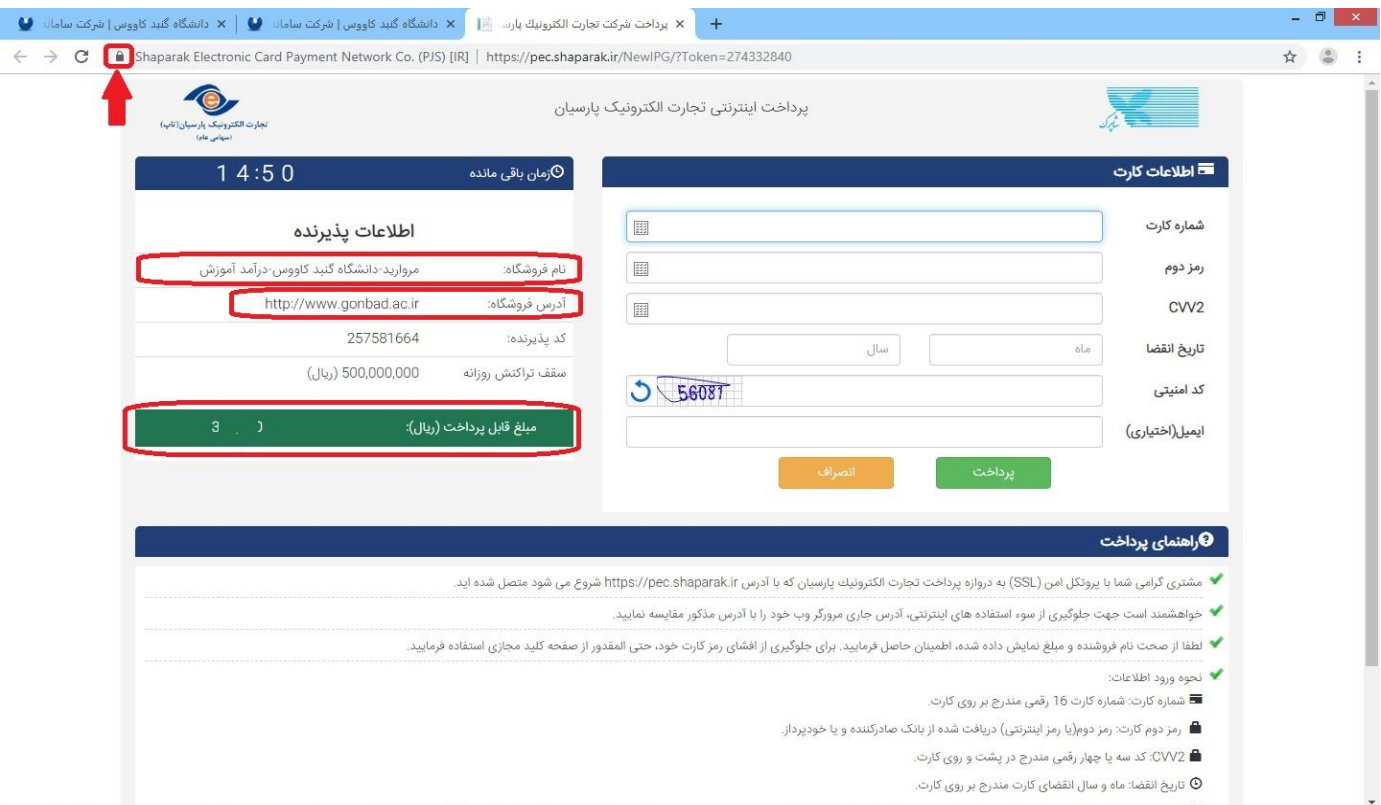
دانشگاه گنبد کاووس | شرکت سامان ×
دانشگاه گنبد کاووس | شرکت سامان ×
پرداخت شرکت تجارت الکترونیک پارس ×
+

Shaparak Electronic Card Payment Network Co. (PJS) [IR] | https://pec.shaparak.ir/NewIPG/?Token=274332840

پرداخت اینترنتی تجارت الکترونیک پارسیان

تجارت الکترونیک پارسیان(تاپ)
(سهامی عام)

زمان باقی مانده
14:50

اطلاعات پذیرنده

| | |
|---|---|
| نام فروشگاه: | مروارید-دانشگاه گنبد کاووس-درآمد آموزش |
| آدرس فروشگاه: | http://www.gonbad.ac.ir |
| کد پذیرنده: | 257581664 |
| سقف تراکنش روزانه | 500,000,000 (ریال) |

مبلغ قابل پرداخت (ریال): 3 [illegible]

اطلاعات کارت

شماره کارت
رمز دوم
CVV2
تاریخ انقضا
ماه
سال
کد امنیتی
56087
ایمیل(اختیاری)

پرداخت
انصراف

راهنمای پرداخت

مشتری گرامی شما با پروتکل امن (SSL) به دروازه پرداخت تجارت الکترونیک پارسیان که با آدرس https://pec.shaparak.ir شروع می شود متصل شده اید.

خواهشمند است جهت جلوگیری از سوء استفاده های اینترنتی، آدرس جاری مرورگر وب خود را با آدرس مذکور مقایسه نمایید.

لطفا از صحت نام فروشنده و مبلغ نمایش داده شده، اطمینان حاصل فرمایید. برای جلوگیری از افشای رمز کارت خود، حتی المقدور از صفحه کلید مجازی استفاده فرمایید.

نحوه ورود اطلاعات:

شماره کارت: شماره کارت 16 رقمی مندرج بر روی کارت.

رمز دوم کارت: رمز دوم(یا رمز اینترنتی) دریافت شده از بانک صادرکننده و یا خودپرداز.

CVV2: کد سه یا چهار رقمی مندرج در پشت و روی کارت.

تاریخ انقضا: ماه و سال انقضای کارت مندرج بر روی کارت.